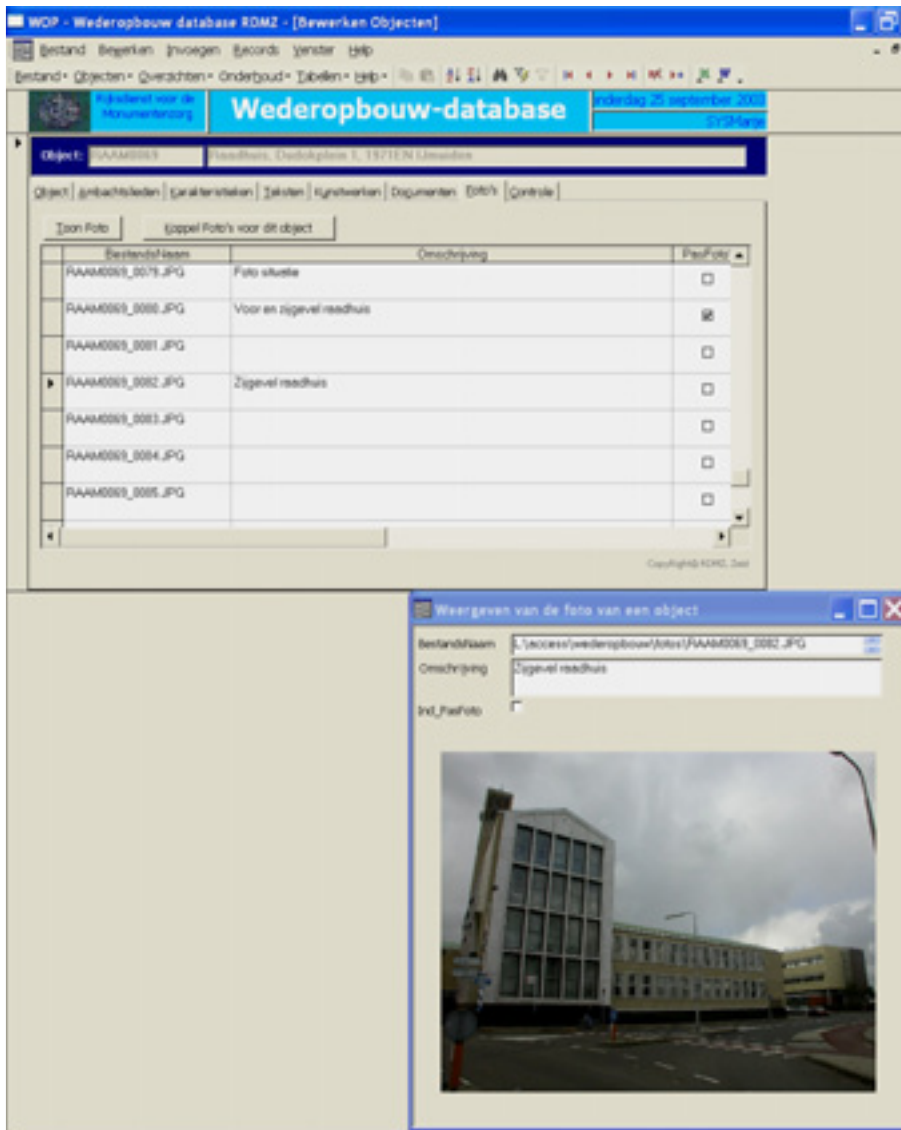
WOP - Wederopbouw database RDMZ - [Bewerken Objecten]

Bestand Bewerken Invoegen Records Venster Help

Bestand Objecten Overzichten Onderhoud Tabellen Help

Rijksdienst voor de Monumentenzorg

Wederopbouw-database

donderdag 25 september 2003

SYSMarge

Object: RAAM0069 Raadhuis, Dudokplein 1, 1971EN IJmuiden

Object | Ambachtslieden | Karakteristieken | Teksten | Kunstwerken | Documenten | Foto's | Controle

Toon Foto

Koppel Foto's voor dit object

| BestandsNaam | Omschrijving | PasFoto |
|---|---|---|
| RAAM0069_0079.JPG | Foto situatie | ☐ |
| RAAM0069_0080.JPG | Voor en zijgevel raadhuis | ☑ |
| RAAM0069_0081.JPG | | ☐ |
| RAAM0069_0082.JPG | Zijgevel raadhuis | ☐ |
| RAAM0069_0083.JPG | | ☐ |
| RAAM0069_0084.JPG | | ☐ |
| RAAM0069_0085.JPG | | ☐ |

Copyright© RDMZ, Zeist

Weergeven van de foto van een object

BestandsNaam L:\access\wederopbouw\fotos\RAAM0069_0082.JPG

Omschrijving Zijgevel raadhuis

Ind_PasFoto